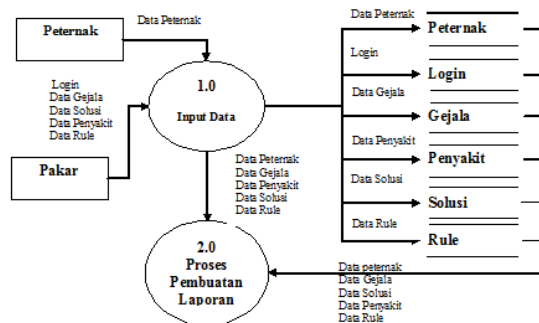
Peternak

Data Peternak

Login
Data Gejala
Data Solusi
Data Penyakit
Data Rule

Pakar

1.0
Input Data

Data Peternak
Data Gejala
Data Penyakit
Data Solusi
Data Rule

2.0
Proses
Pembuatan
Laporan

Data Peternak
Peternak
Login
Login
Data Gejala
Gejala
Data Penyakit
Penyakit
Data Solusi
Solusi
Data Rule
Rule

Data peternak
Data Gejala
Data Solusi
Data Penyakit
Data Rule